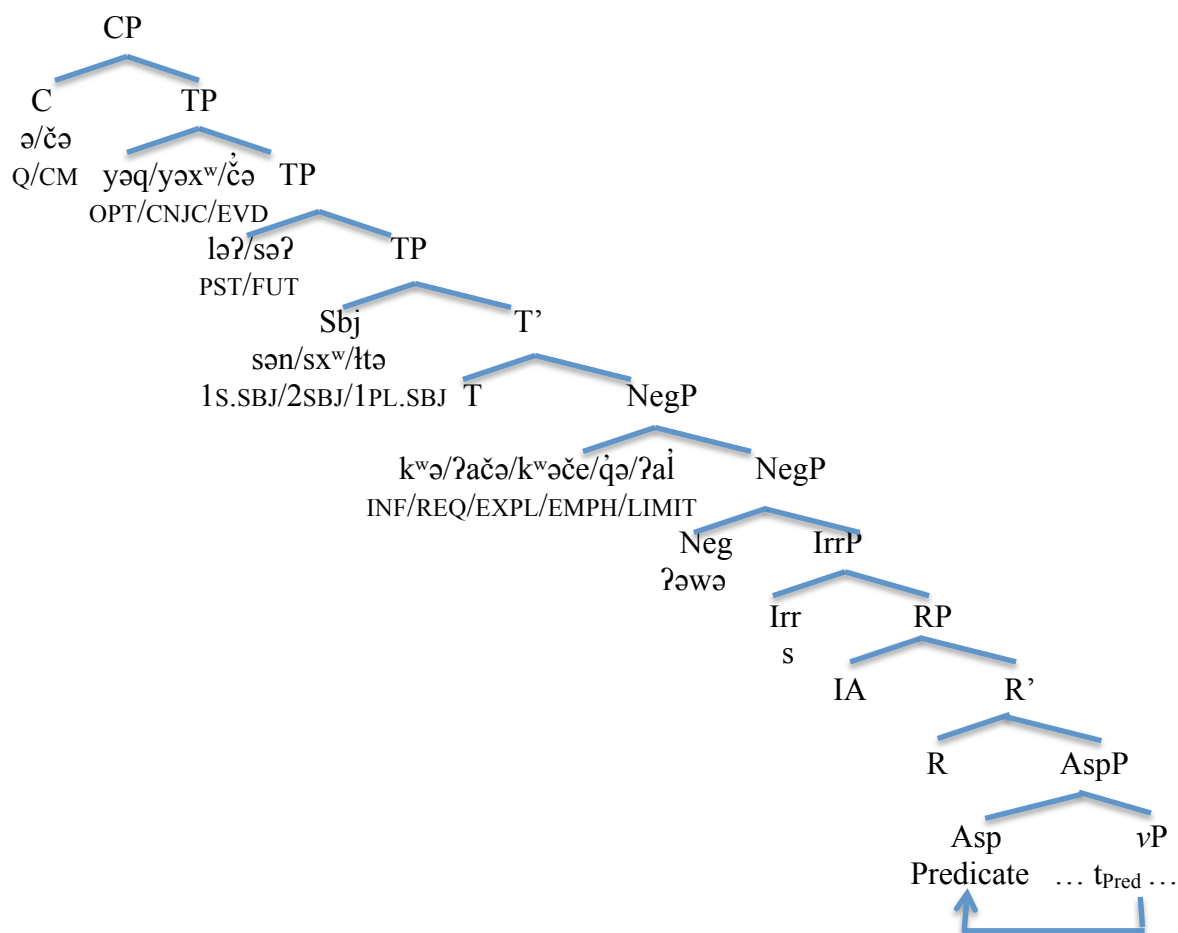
CP

C
ə/čə
Q/CM

TP

yəq/yəxʷ/č̓ə
OPT/CNJC/EVD

TP

ləʔ/səʔ
PST/FUT

TP

Sbj
sən/sxʷ/łtə
1S.SBJ/2SBJ/1PL.SBJ

T'

T

NegP

kʷə/ʔačə/kʷəče/q̓ə/ʔal̓
INF/REQ/EXPL/EMPH/LIMIT

NegP

Neg
ʔəwə

IrrP

Irr
s

RP

IA

R'

R

AspP

Asp
Predicate

$v$P
… $t_{Pred}$ …